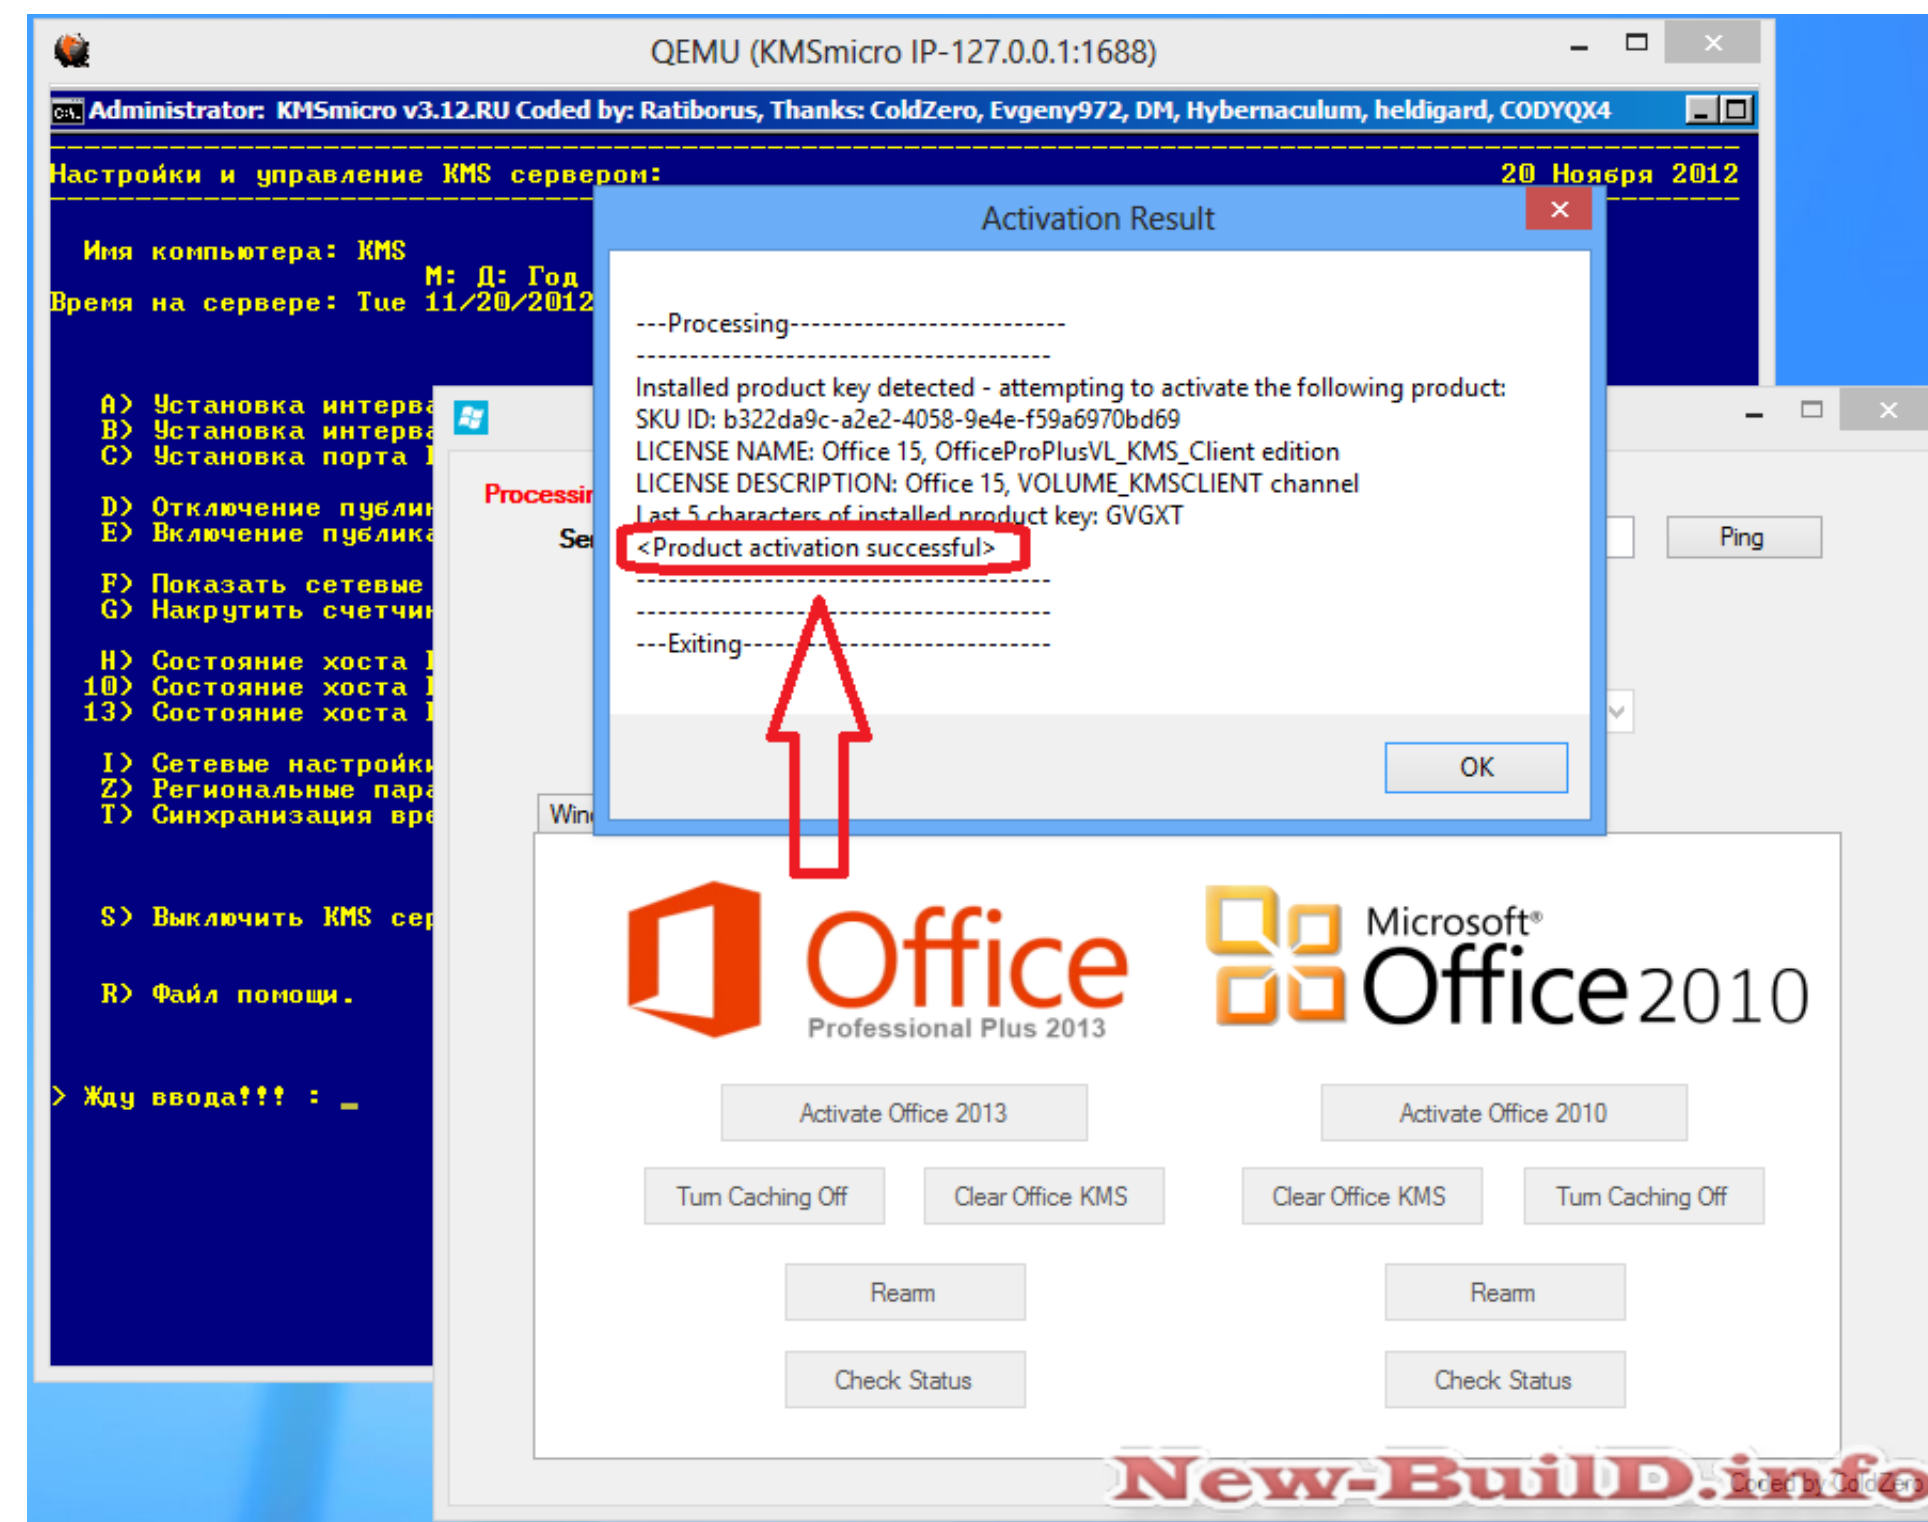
QEMU (KMSmicro IP-127.0.0.1:1688)

Administrator: KMSmicro v3.12.RU Coded by: Ratiborus, Thanks: ColdZero, Evgeny972, DM, Hybernaculum, heldigard, CODYQX4

Настройки и управление KMS сервером:
20 Ноября 2012

Имя компьютера: KMS
М: Д: Год
Время на сервере: Tue 11/20/2012

A) Установка интерфа
B) Установка интерфа
C) Установка порта I

D) Отключение публик
E) Включение публика

F) Показать сетевые
G) Накрутить счетчи

H) Состояние хоста I
10) Состояние хоста I
13) Состояние хоста I

I) Сетевые настройки
Z) Региональные пара
T) Синхранизация вре

S) Выключить KMS сер

R) Файл помощи.

> Жду ввода!!! : _

Processin
Se
Win
Ping

Activation Result

---Processing--------------------------
----------------------------------------
Installed product key detected - attempting to activate the following product:
SKU ID: b322da9c-a2e2-4058-9e4e-f59a6970bd69
LICENSE NAME: Office 15, OfficeProPlusVL_KMS_Client edition
LICENSE DESCRIPTION: Office 15, VOLUME_KMSCLIENT channel
Last 5 characters of installed product key: GVGXT
<Product activation successful>
----------------------------------------
----------------------------------------
---Exiting-----------------------------

OK

Office
Professional Plus 2013

Microsoft®
Office 2010

Activate Office 2013
Activate Office 2010
Turn Caching Off
Clear Office KMS
Clear Office KMS
Turn Caching Off
Rearm
Rearm
Check Status
Check Status

New-BuilD.info
Coded by ColdZero